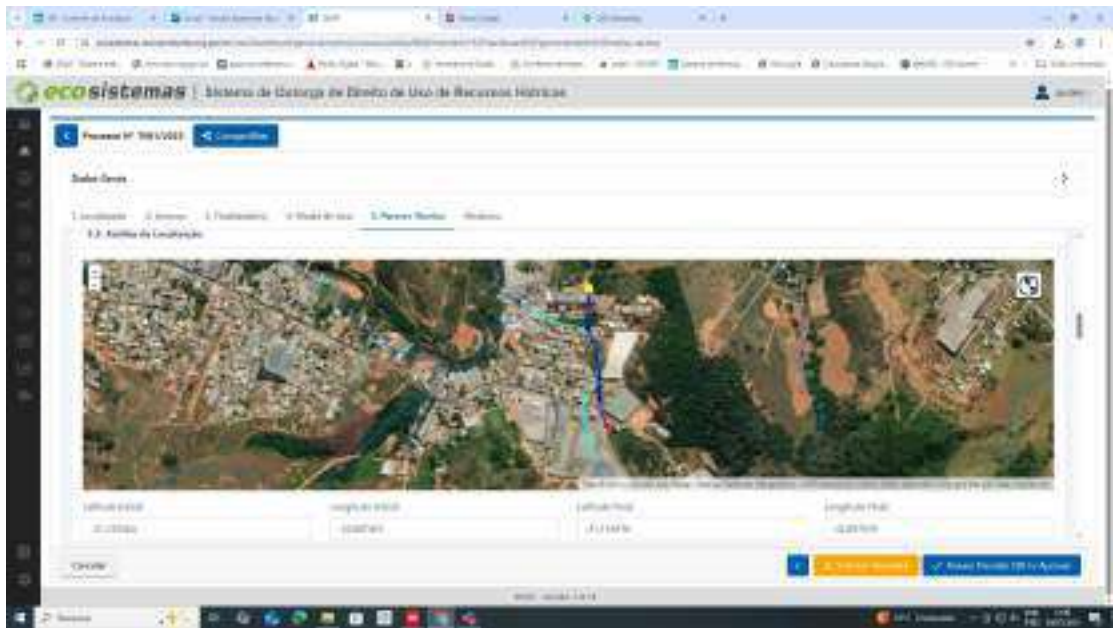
ecosistemas | Sistema de Outorga de Direito de Uso de Recursos Hídricos

Processo Nº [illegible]

Compartilhar

Dados Gerais

1. Localização 2. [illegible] 3. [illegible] 4. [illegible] 5. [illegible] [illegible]

5.3. Análise da Localização

Latitude Inicial

Longitude Inicial

Latitude Final

Longitude Final

Cancelar

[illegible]

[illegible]